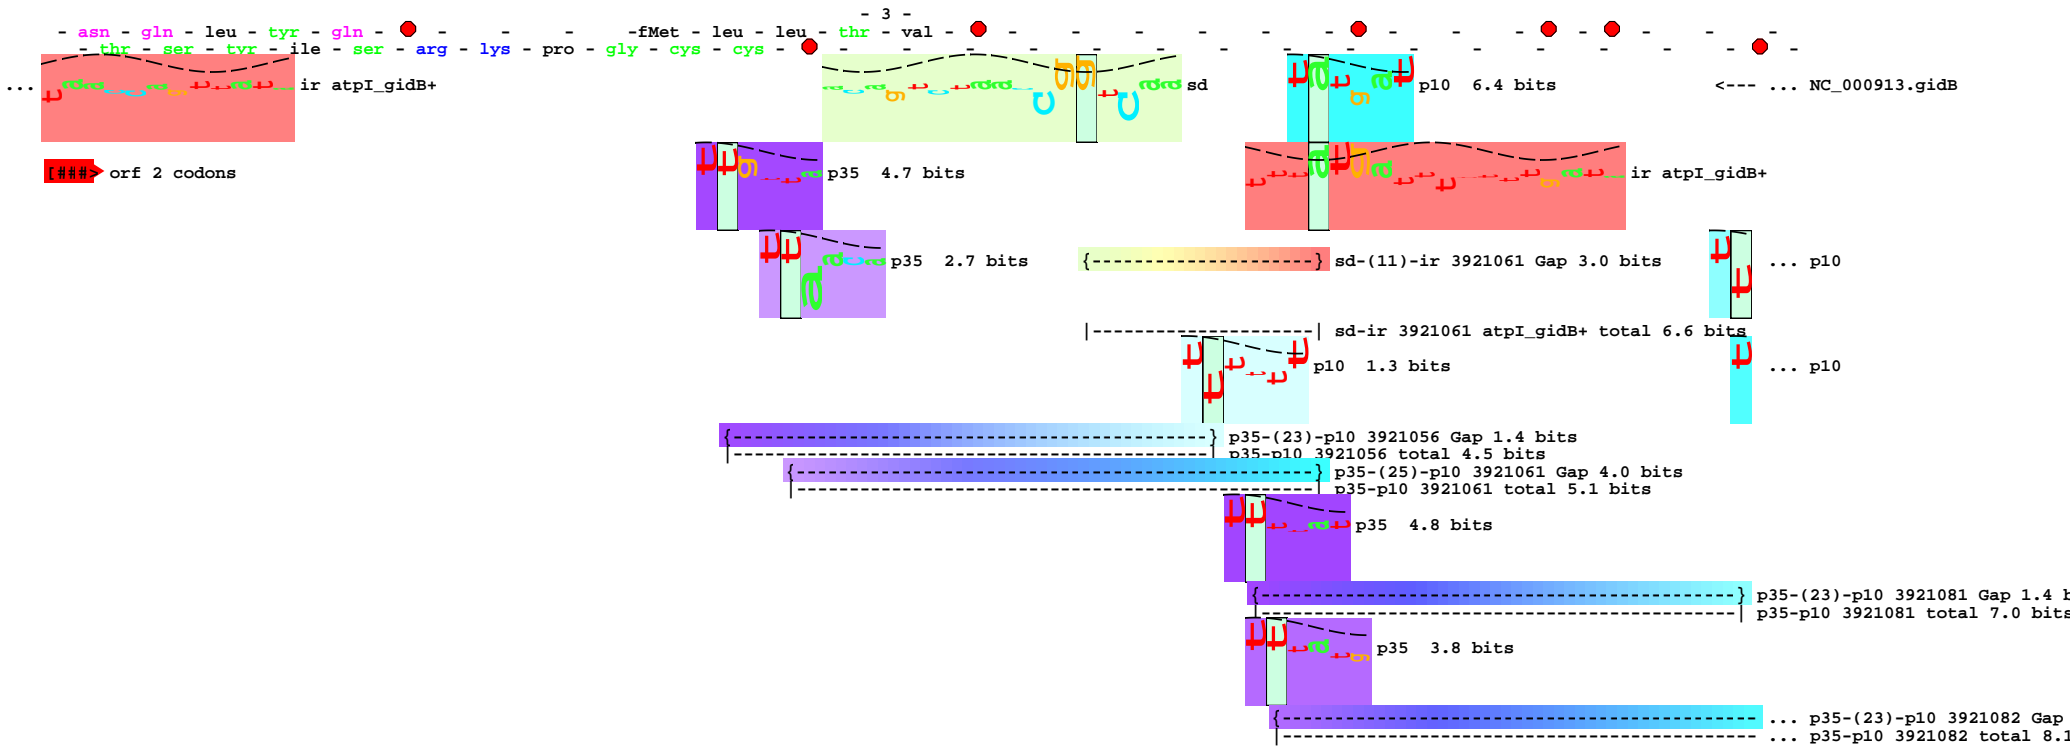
- 3 -

- asn - gln - leu - tyr - gln - - - - -fMet - leu - leu - thr - val - - - - - - - - - - - - -

- thr - ser - tyr - ile - ser - arg - lys - pro - gly - cys - cys - - - - - - - - - - - - - -

... ir atpI_gidB+ sd p10 6.4 bits <--- ... NC_000913.gidB

[###> orf 2 codons p35 4.7 bits ir atpI_gidB+

p35 2.7 bits {-----------------------} sd-(11)-ir 3921061 Gap 3.0 bits ... p10

|----------------------| sd-ir 3921061 atpI_gidB+ total 6.6 bits

p10 1.3 bits ... p10

{---------------------------------------} p35-(23)-p10 3921056 Gap 1.4 bits

|---------------------------------------- p35-p10 3921056 total 4.5 bits

{---------------------------------------} p35-(25)-p10 3921061 Gap 4.0 bits

|---------------------------------------- p35-p10 3921061 total 5.1 bits

p35 4.8 bits

{---------------------------------------} p35-(23)-p10 3921081 Gap 1.4 b

|---------------------------------------| p35-p10 3921081 total 7.0 bits

p35 3.8 bits

{--------------------------------------- ... p35-(23)-p10 3921082 Gap

|--------------------------------------- ... p35-p10 3921082 total 8.1